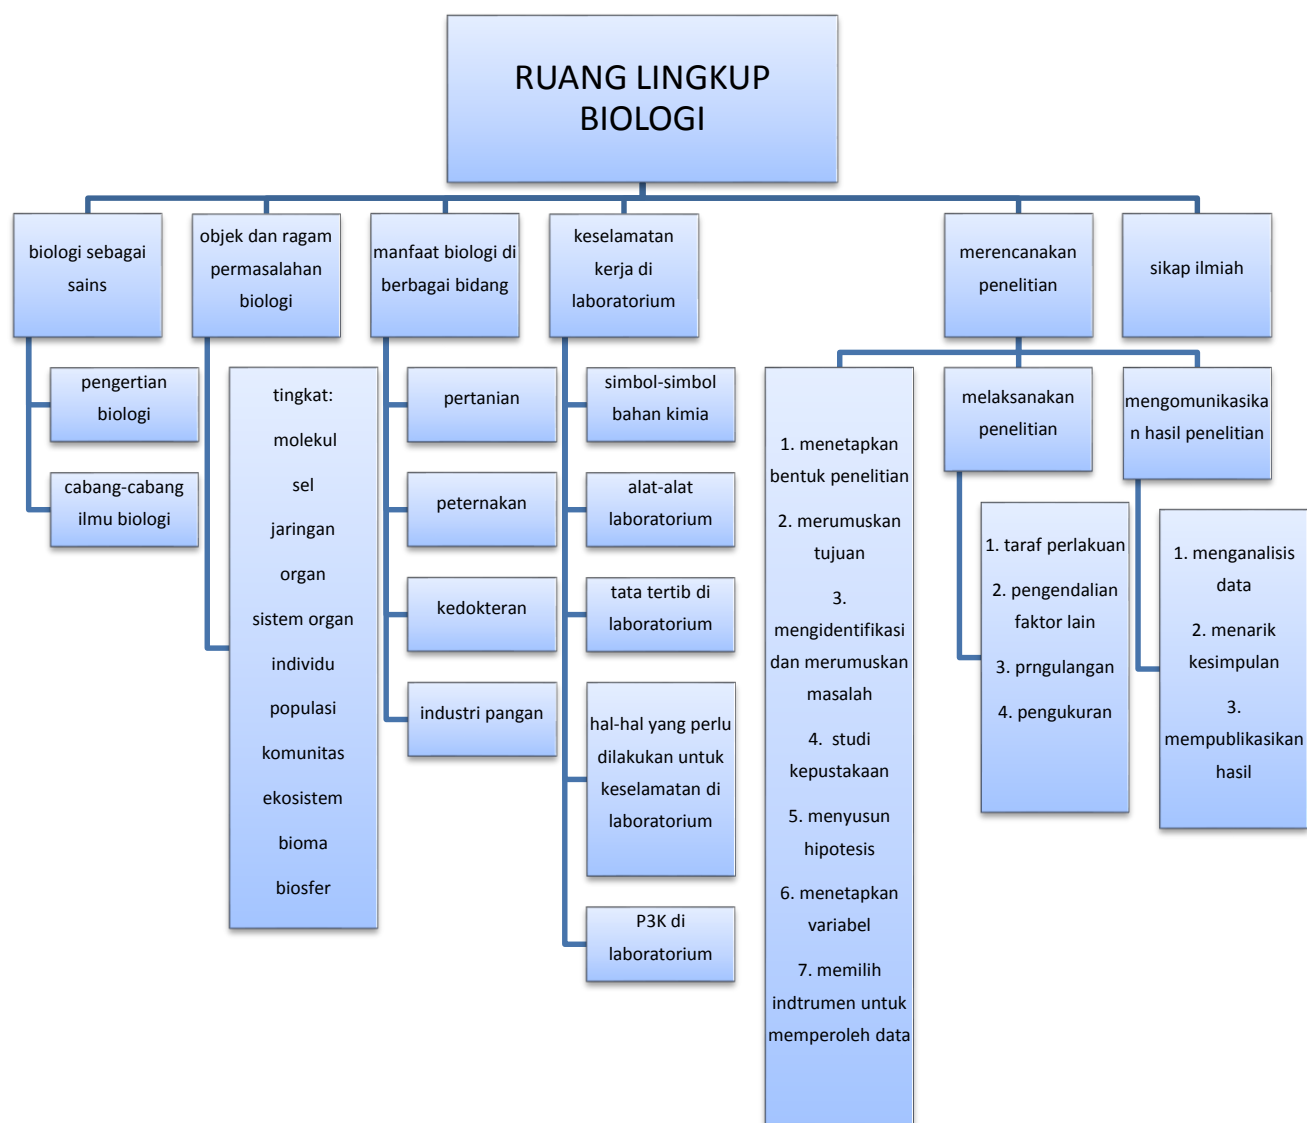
RUANG LINGKUP BIOLOGI

biologi sebagai sains

pengertian biologi

cabang-cabang ilmu biologi

objek dan ragam permasalahan biologi

tingkat:

molekul

sel

jaringan

organ

sistem organ

individu

populasi

komunitas

ekosistem

bioma

biosfer

manfaat biologi di berbagai bidang

pertanian

peternakan

kedokteran

industri pangan

keselamatan kerja di laboratorium

simbol-simbol bahan kimia

alat-alat laboratorium

tata tertib di laboratorium

hal-hal yang perlu dilakukan untuk keselamatan di laboratorium

P3K di laboratorium

merencanakan penelitian

1. menetapkan bentuk penelitian

2. merumuskan tujuan

3. mengidentifikasi dan merumuskan masalah

4. studi kepustakaan

5. menyusun hipotesis

6. menetapkan variabel

7. memilih indtrumen untuk memperoleh data

melaksanakan penelitian

1. taraf perlakuan

2. pengendalian faktor lain

3. prngulangan

4. pengukuran

mengomunikasikan hasil penelitian

1. menganalisis data

2. menarik kesimpulan

3. mempublikasikan hasil

sikap ilmiah